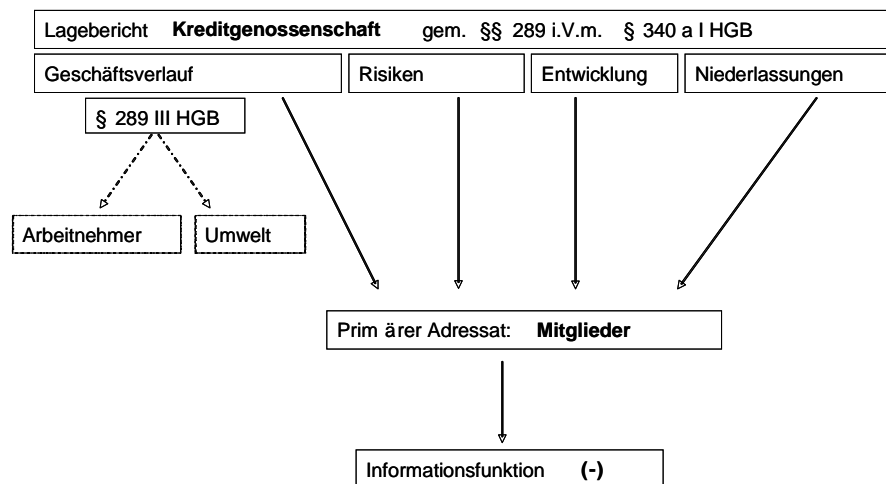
Lagebericht **Kreditgenossenschaft** gem. §§ 289 i.V.m. § 340 a I HGB

Geschäftsverlauf

Risiken

Entwicklung

Niederlassungen

§ 289 III HGB

Arbeitnehmer

Umwelt

Prim ärer Adressat: **Mitglieder**

Informationsfunktion **(-)**